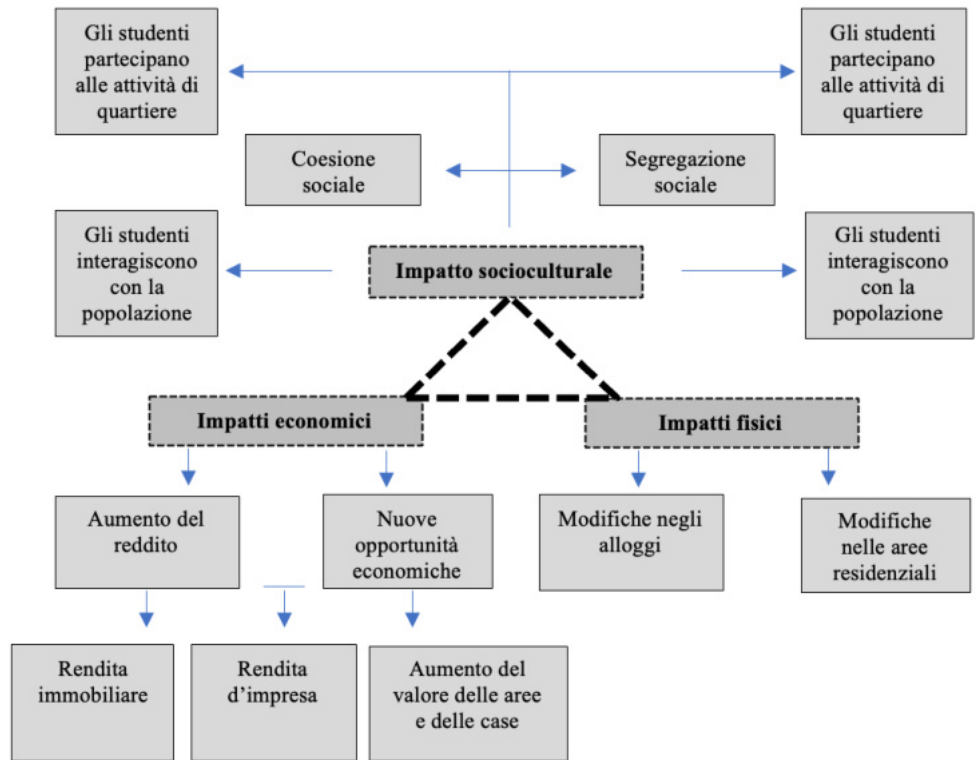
Gli studenti partecipano alle attività di quartiere

Gli studenti partecipano alle attività di quartiere

Coesione sociale

Segregazione sociale

Gli studenti interagiscono con la popolazione

Impatto socioculturale

Gli studenti interagiscono con la popolazione

Impatti economici

Impatti fisici

Aumento del reddito

Nuove opportunità economiche

Modifiche negli alloggi

Modifiche nelle aree residenziali

Rendita immobiliare

Rendita d'impresa

Aumento del valore delle aree e delle case